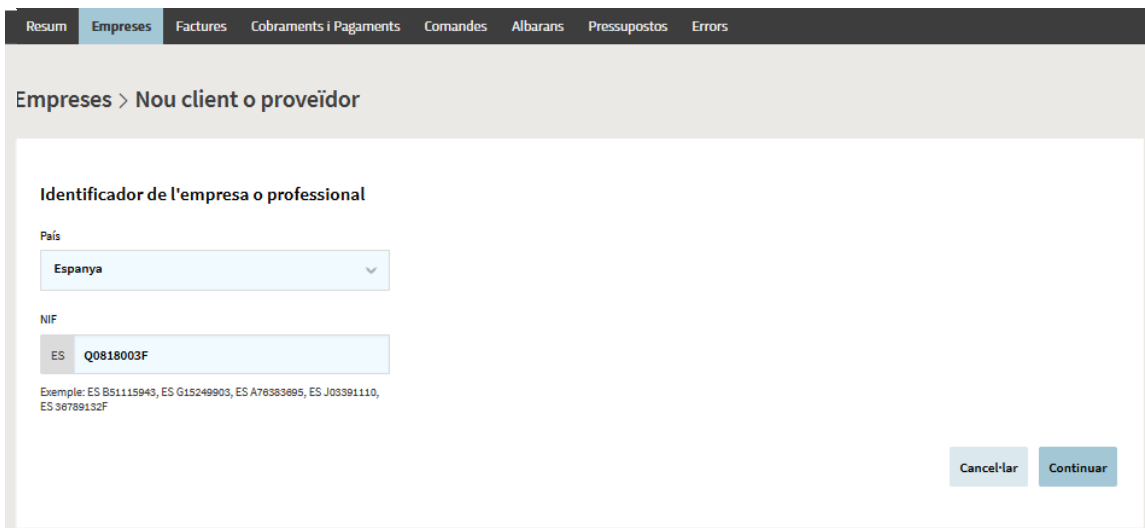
Resum Empreses Factures Cobraments i Pagaments Comandes Albarans Pressupostos Errors

Empreses > Nou client o proveïdor

Identificador de l'empresa o professional

País

Espanya

NIF

ES Q0818003F

Exemple: ES B51115943, ES G15249903, ES A76383695, ES J03391110, ES 36789132F

Cancel·lar Continuar